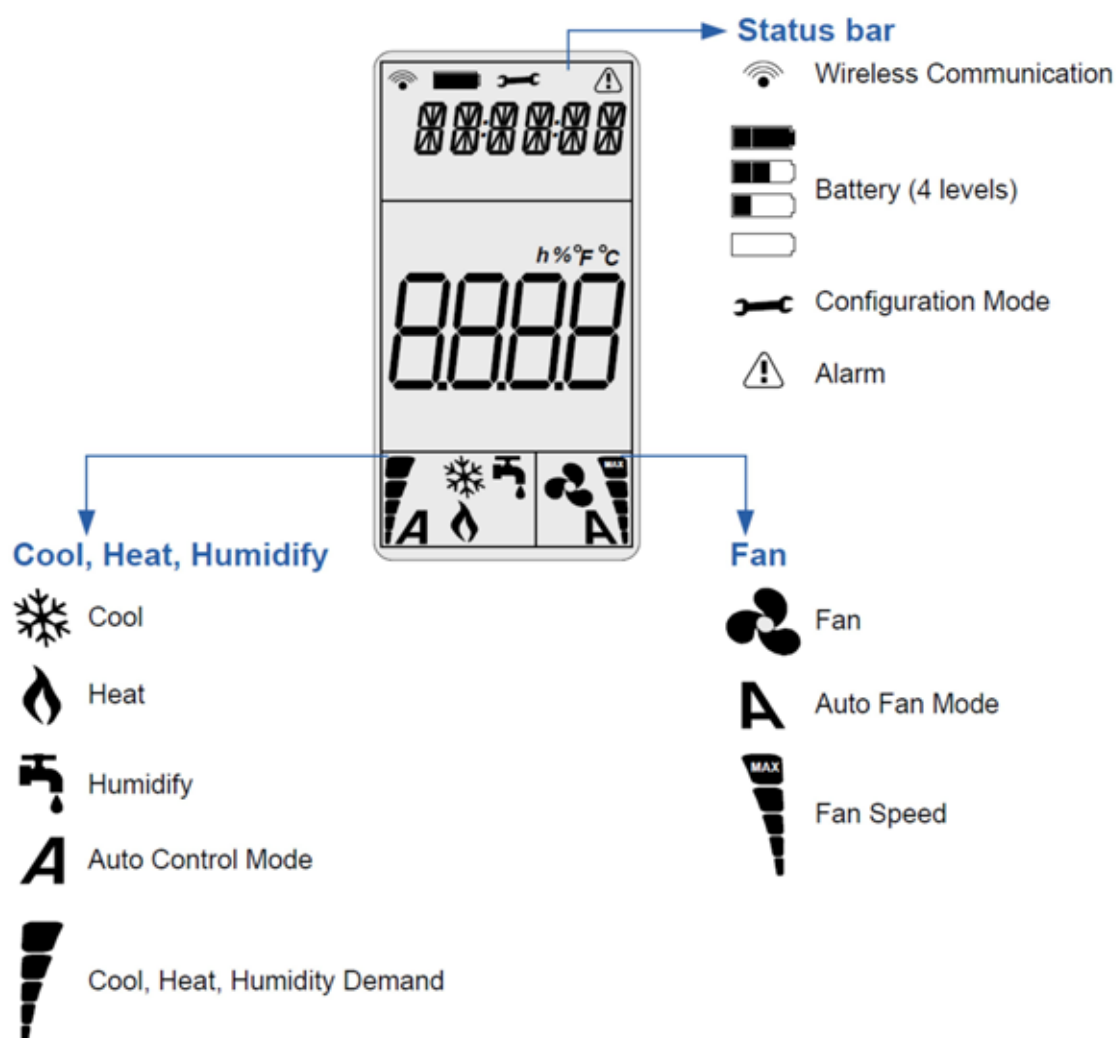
Status bar

Wireless Communication

Battery (4 levels)

Configuration Mode

Alarm

h % °F °C

8888

Cool, Heat, Humidify

Cool

Heat

Humidify

Auto Control Mode

Cool, Heat, Humidity Demand

Fan

Fan

Auto Fan Mode

MAX

Fan Speed